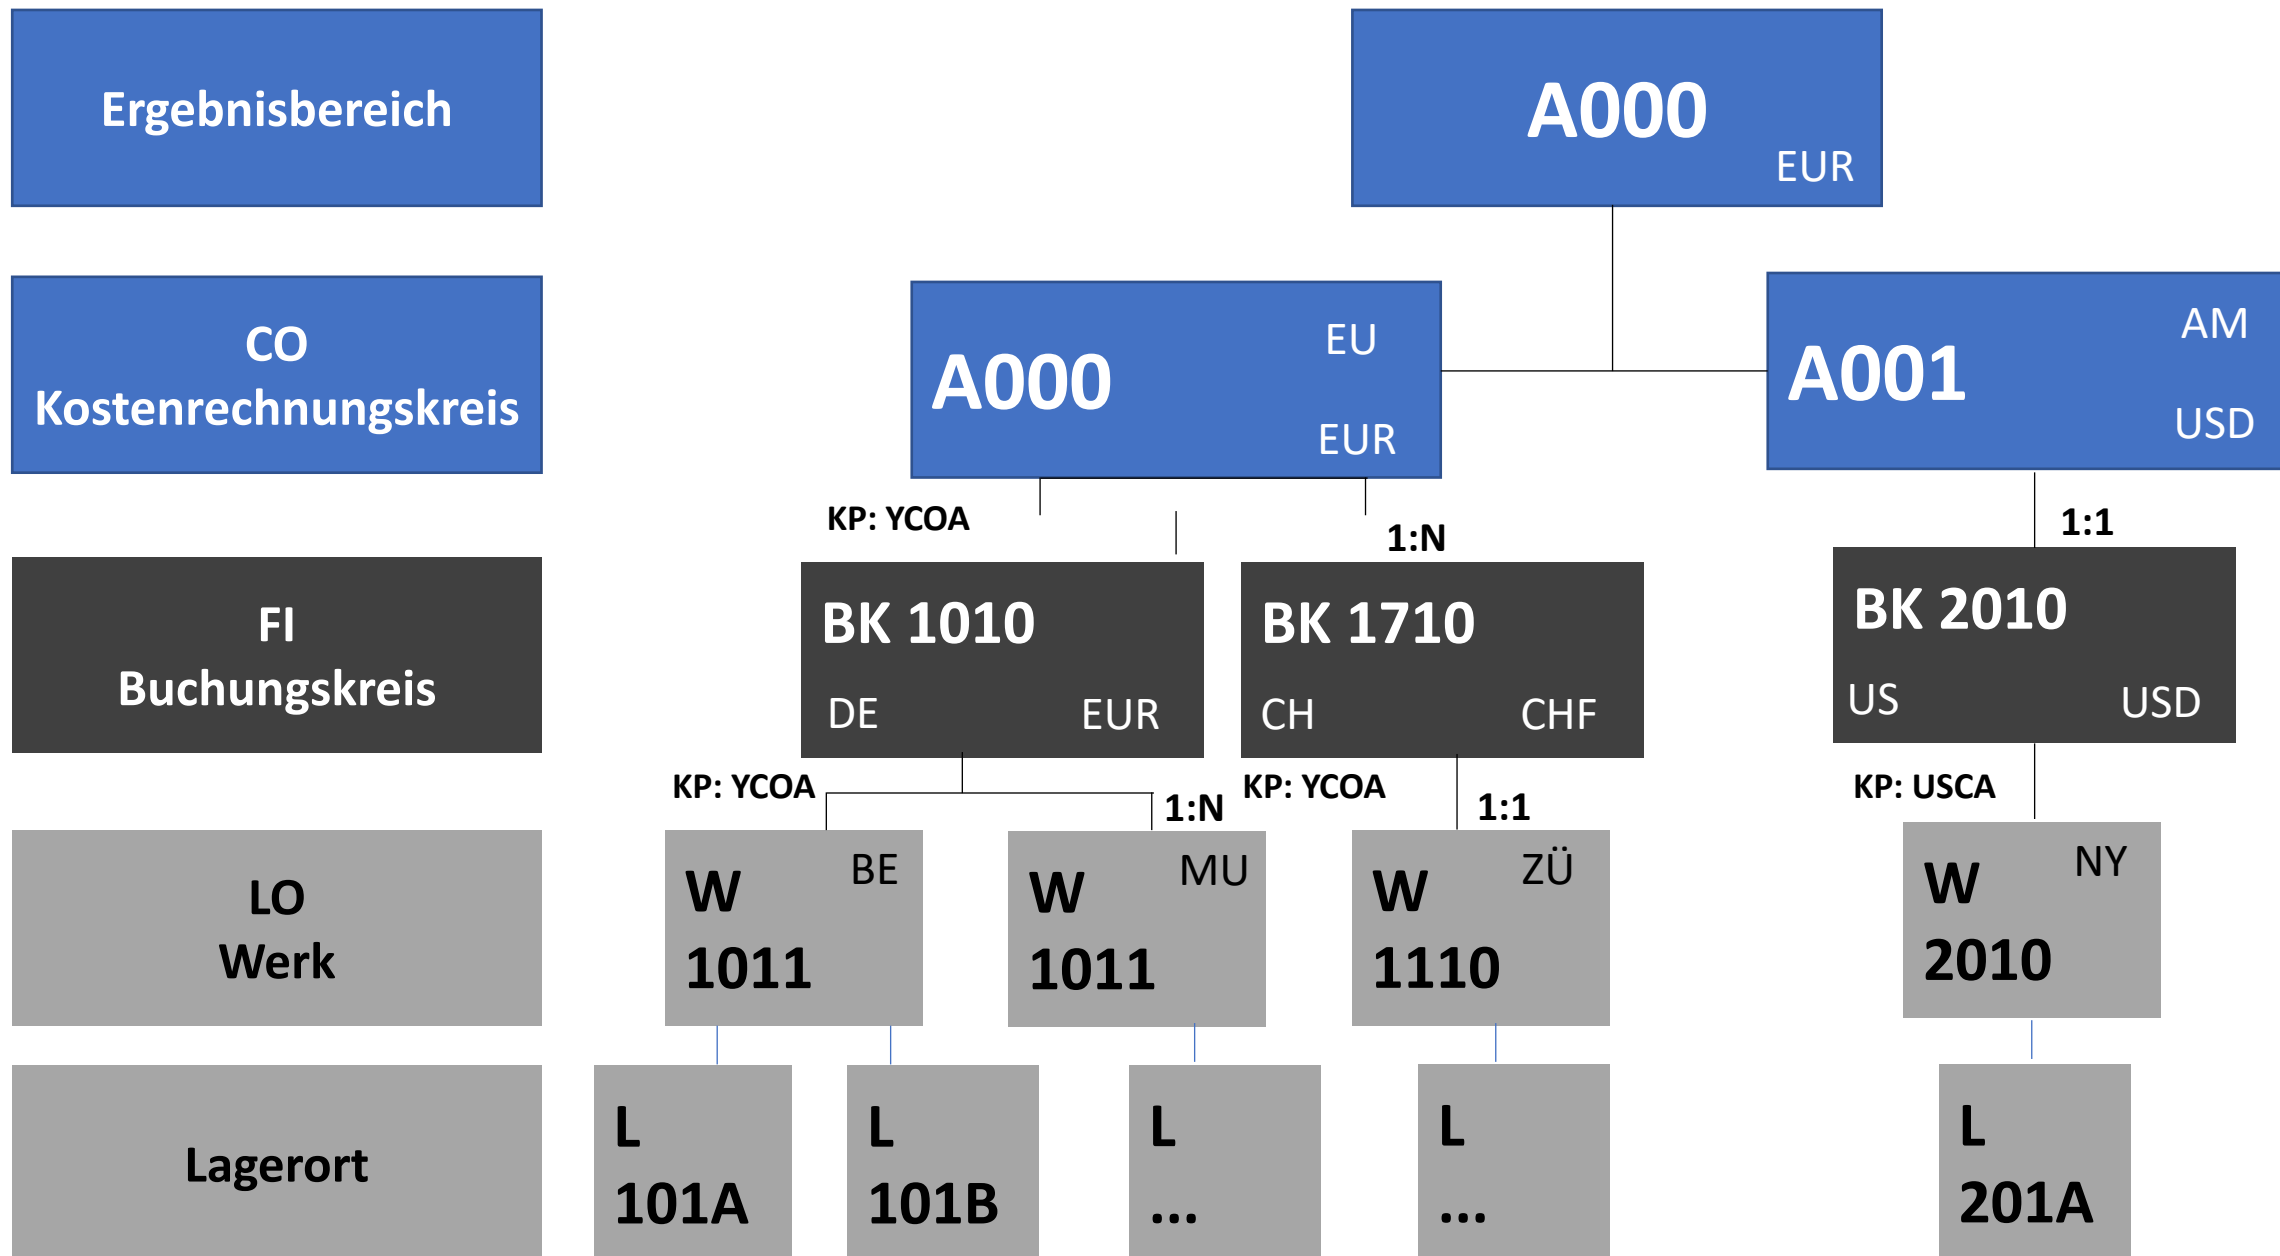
Ergebnisbereich

A000
EUR

CO
Kostenrechnungskreis

A000
EU
EUR

A001
AM
USD

KP: YCOA

1:N

1:1

FI
Buchungskreis

BK 1010
DE
EUR

BK 1710
CH
CHF

BK 2010
US
USD

KP: YCOA

1:N

KP: YCOA

1:1

KP: USCA

LO
Werk

W
BE
1011

W
MU
1011

W
ZÜ
1110

W
NY
2010

Lagerort

L
101A

L
101B

L
...

L
...

L
201A